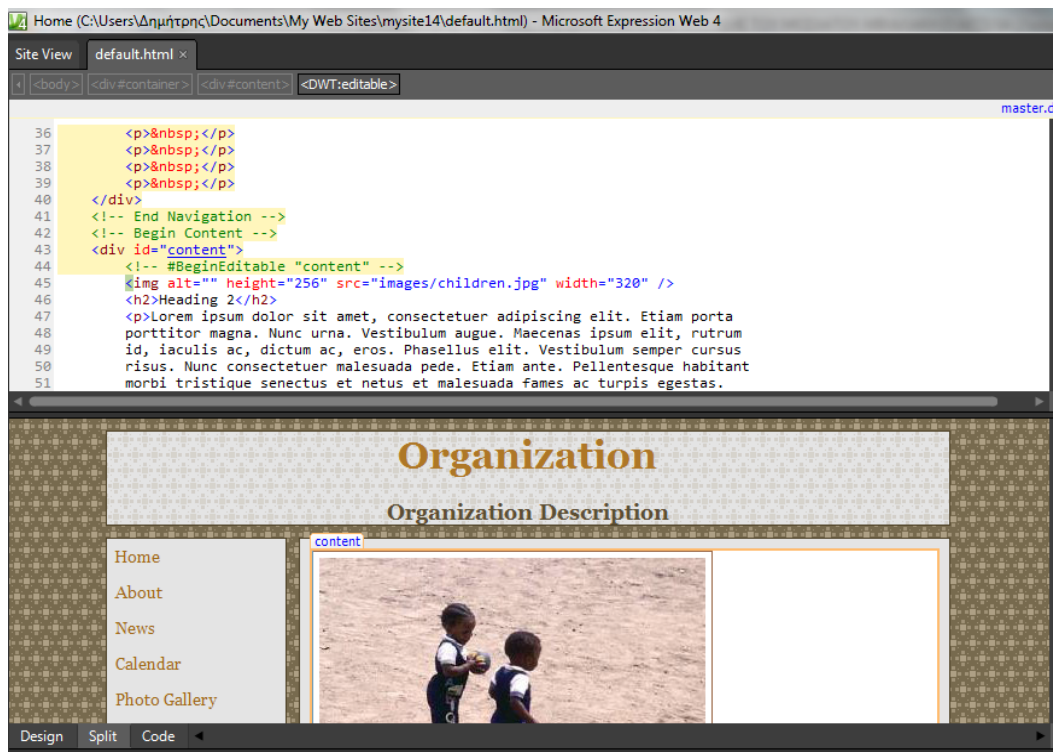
Home (C:\Users\Δημήτρης\Documents\My Web Sites\mysite14\default.html) - Microsoft Expression Web 4

Site View | default.html ×

<body> <div#container> <div#content> <DWT:editable>

master.d

36 <p>&nbsp;</p>
37 <p>&nbsp;</p>
38 <p>&nbsp;</p>
39 <p>&nbsp;</p>
40 </div>
41 <!-- End Navigation -->
42 <!-- Begin Content -->
43 <div id="content">
44 <!-- #BeginEditable "content" -->
45 <img alt="" height="256" src="images/children.jpg" width="320" />
46 <h2>Heading 2</h2>
47 <p>Lorem ipsum dolor sit amet, consectetuer adipiscing elit. Etiam porta
48 porttitor magna. Nunc urna. Vestibulum augue. Maecenas ipsum elit, rutrum
49 id, iaculis ac, dictum ac, eros. Phasellus elit. Vestibulum semper cursus
50 risus. Nunc consectetuer malesuada pede. Etiam ante. Pellentesque habitant
51 morbi tristique senectus et netus et malesuada fames ac turpis egestas.

Organization

Organization Description

content

Home
About
News
Calendar
Photo Gallery

Design | Split | Code